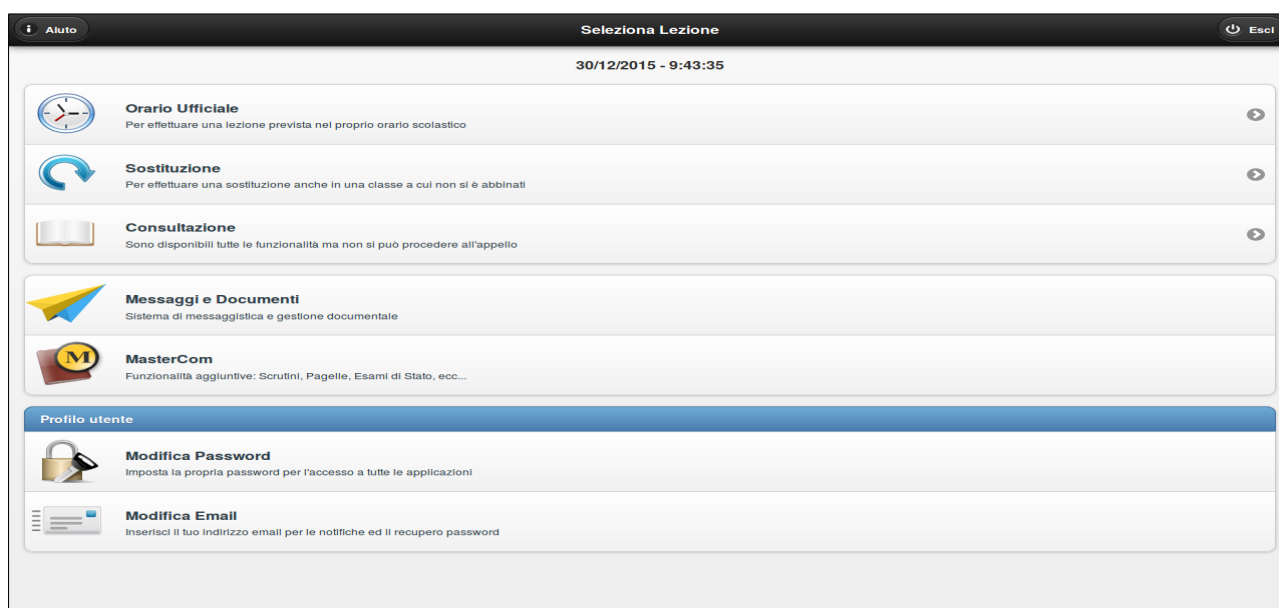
Aluto

Seleziona Lezione

Esci

30/12/2015 - 9:43:35

Orario Ufficiale
Per effettuare una lezione prevista nel proprio orario scolastico

Sostituzione
Per effettuare una sostituzione anche in una classe a cui non si è abbinati

Consultazione
Sono disponibili tutte le funzionalità ma non si può procedere all'appello

Messaggi e Documenti
Sistema di messaggistica e gestione documentale

M

MasterCom
Funzionalità aggiuntive: Scrutini, Pagelle, Esami di Stato, ecc...

Profilo utente

Modifica Password
Imposta la propria password per l'accesso a tutte le applicazioni

Modifica Email
Inserisci il tuo indirizzo email per le notifiche ed il recupero password